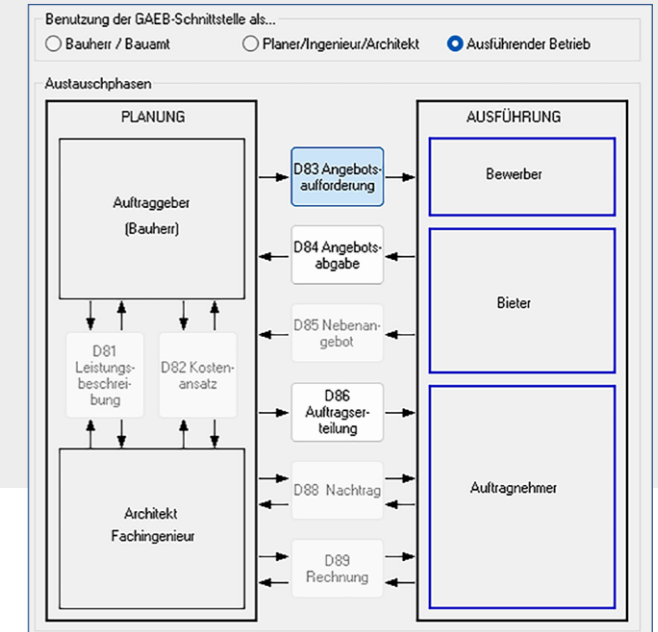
Benutzung der GAEB-Schnittstelle als...

Bauherr / Bauamt

Planer/Ingenieur/Architekt

Ausführender Betrieb

Austauschphasen

PLANUNG

AUSFÜHRUNG

Auftraggeber

(Bauherr)

D83 Angebotsaufforderung

Bewerber

D84 Angebotsabgabe

Bieter

D85 Nebenangebot

D81 Leistungsbeschreibung

D82 Kostenansatz

D86 Auftragserteilung

Architekt

Fachingenieur

D88 Nachtrag

Auftragnehmer

D89 Rechnung